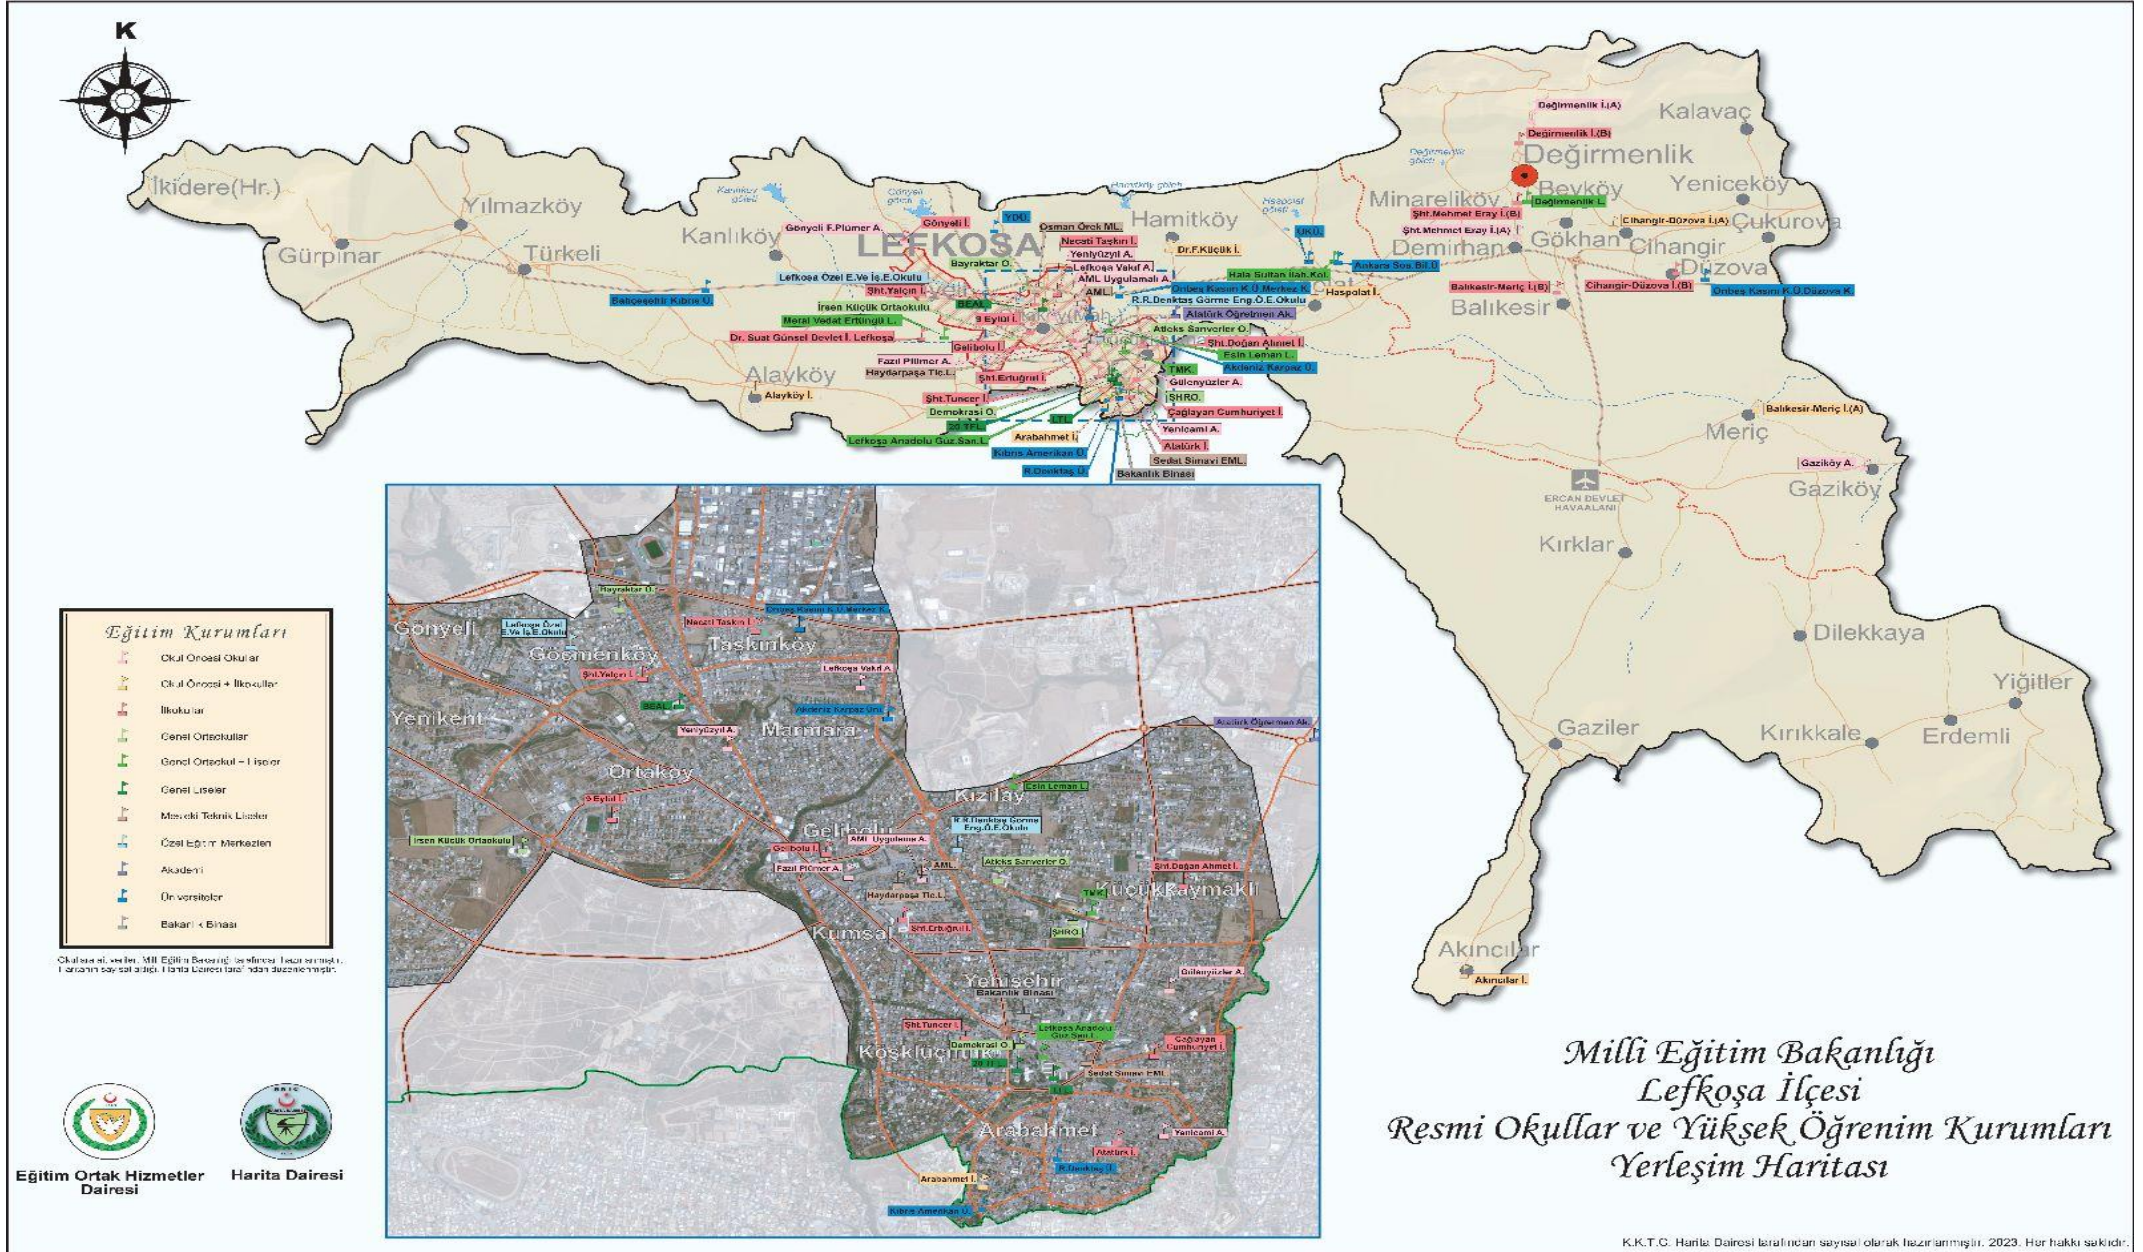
K

İkidere(Hr.)
Yılmazköy
Gürpınar
Türkeli
Kanlıköy
Kanlıköy göleti
Gönyeli göleti
LEFKOŞA
Hamitköy
Hamitköy göleti
Haspolat göleti
Değirmenlik göleti
Kalavaç
Değirmenlik
Minareliköy
Beyköy
Yeniceköy
Demirhan
Gökhan
Cihangir
Çukurova
Düzova
Balıkesir
Alayköy
Meriç
ERCAN DEVLET HAVAALANI
Gaziköy
Kırklar
Dilekkaya
Yiğitler
Gaziler
Kırıkkale
Erdemli
Akıncılar

Değirmenlik İ.(A)
Değirmenlik İ.(B)
Değirmenlik L.
Şht.Mehmet Eray İ.(B)
Şht.Mehmet Eray İ.(A)
Cihangir-Düzova İ.(A)
Cihangir-Düzova İ.(B)
Balıkesir-Meriç İ.(B)
Balıkesir-Meriç İ.(A)
Onbeş Kasım K.Ü.Düzova K.
Gaziköy A.
Akıncılar İ.
Gönyeli İ.
Gönyeli F.Plümer A.
YDÜ.
Osman Örek ML.
Necati Taşkın İ.
Yeniyüzyıl A.
Lefkoşa Vakıf A.
AML Uygulamalı A.
AML.
Dr.F.Küçük İ.
UKÜ.
Hala Sultan İlah.Kol.
Ankara Sos.Bil.Ü.
Onbeş Kasım K.Ü.Merkez K.
R.R.Denktaş Görme Eng.Ö.E.Okulu
Haspolat İ.
Atatürk Öğretmen Ak.
Atleks Sanverler O.
Şht.Doğan Ahmet İ.
Esin Leman L.
Akdeniz Karpaz Ü.
TMK.
Gülenyüzler A.
ŞHRO.
Çağlayan Cumhuriyet İ.
Yenicami A.
Atatürk İ.
Sedat Simavi EML.
Bakanlık Binası
R.Denktaş Ü.
Kıbrıs Amerikan Ü.
Arabahmet İ.
LTL.
20 TFL.
Lefkoşa Anadolu Güz.San.L.
Demokrasi O.
Şht.Tuncer İ.
Şht.Ertuğrul İ.
Haydarpaşa Tic.L.
Fazıl Plümer A.
Gelibolu İ.
9 Eylül İ.
Dr. Suat Günsel Devlet İ. Lefkoşa
Meral Vedat Ertingü L.
İrsen Küçük Ortaokulu
BEAL
Şht.Yalçın İ.
Lefkoşa Özel E.Ve İş.E.Okulu
Bayraktar O.
Bahçeşehir Kıbrıs Ü.
Alayköy İ.
Balıkesir-Meriç İ.(A)

Bayraktar O.
Onbeş Kasım K.Ü.Merkez K.
Gönyeli
Lefkoşa Özel E.Ve İş.E.Okulu
Necati Taşkın İ.
Göçmenköy
Taşkınköy
Lefkoşa Vakıf A.
Şht.Yalçın İ.
Yenikent
BEAL
Akdeniz Karpaz Üni.
Yeniyüzyıl A.
Marmara
Atatürk Öğretmen Ak.
Ortaköy
Esin Leman L.
Kızılay
9 Eylül İ.
R.R.Denktaş Görme Eng.Ö.E.Okulu
Gelibolu
İrsen Küçük Ortaokulu
AML Uygulama A.
Gelibolu İ.
AML.
Atleks Sanverler O.
Şht.Doğan Ahmet İ.
Fazıl Plümer A.
Haydarpaşa Tic.L.
TMK.
Küçükkaymaklı
Kumsal
Şht.Ertuğrul İ.
ŞHRO.
Gülenyüzler A.
Yenişehir
Bakanlık Binası
Şht.Tuncer İ.
Lefkoşa Anadolu Güz.San.L.
Çağlayan Cumhuriyet İ.
Demokrasi O.
Köşklüçiftlik
20 TFL.
Sedat Simavi EML.
LTL.
Arabahmet
Atatürk İ.
Yenicami A.
R.Denktaş Ü.
Arabahmet İ.
Kıbrıs Amerikan Ü.

Eğitim Kurumları
Okul Öncesi Okullar
Okul Öncesi + İlkokullar
İlkokullar
Genel Ortaokullar
Genel Ortaokul + Liseler
Genel Liseler
Mesleki Teknik Liseler
Özel Eğitim Merkezleri
Akademi
Üniversiteler
Bakanlık Binası

Okullara ait veriler, Milli Eğitim Bakanlığı tarafından hazırlanmıştır. Haritanın sayısal altlığı Harita Dairesi tarafından düzenlenmiştir.

Eğitim Ortak Hizmetler Dairesi
Harita Dairesi

Milli Eğitim Bakanlığı
Lefkoşa İlçesi
Resmi Okullar ve Yüksek Öğrenim Kurumları
Yerleşim Haritası

K.K.T.C. Harita Dairesi tarafından sayısal olarak hazırlanmıştır. 2023. Her hakkı saklıdır.